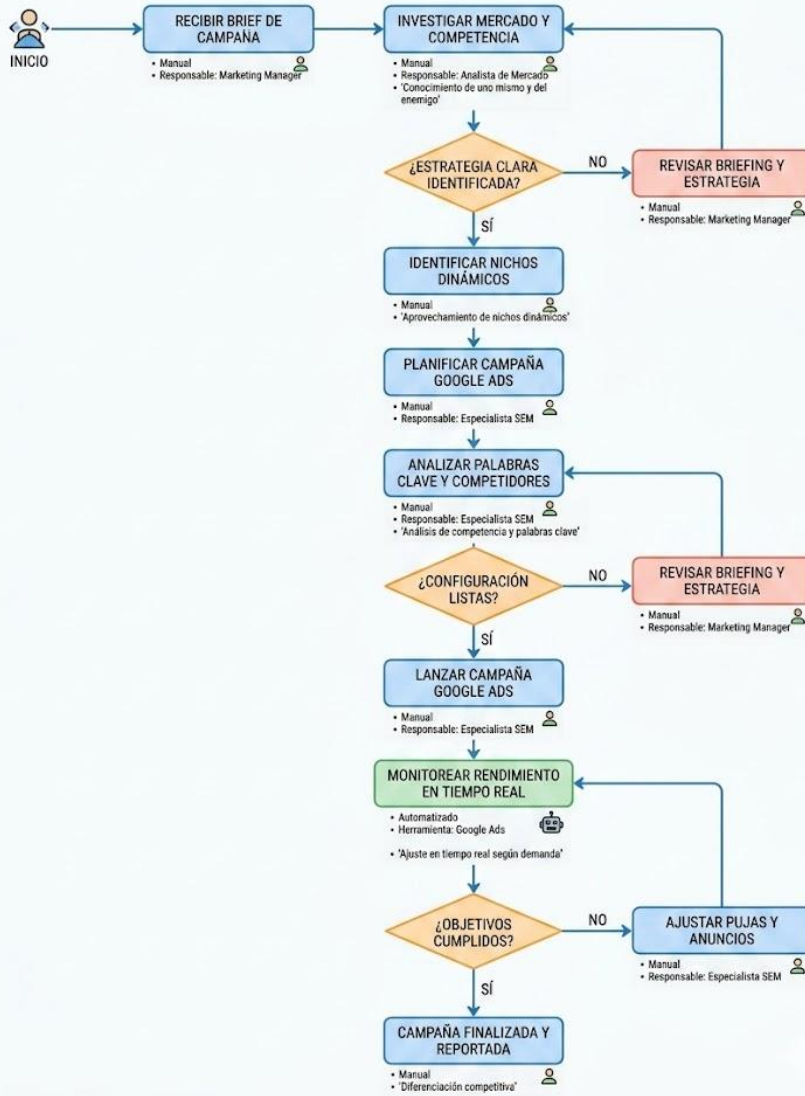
INICIO

RECIBIR BRIEF DE CAMPAÑA
• Manual
• Responsable: Marketing Manager

INVESTIGAR MERCADO Y COMPETENCIA
• Manual
• Responsable: Analista de Mercado
• 'Conocimiento de uno mismo y del enemigo'

¿ESTRATEGIA CLARA IDENTIFICADA?

NO

REVISAR BRIEFING Y ESTRATEGIA
• Manual
• Responsable: Marketing Manager

SÍ

IDENTIFICAR NICHOS DINÁMICOS
• Manual
• 'Aprovechamiento de nichos dinámicos'

PLANIFICAR CAMPAÑA GOOGLE ADS
• Manual
• Responsable: Especialista SEM

ANALIZAR PALABRAS CLAVE Y COMPETIDORES
• Manual
• Responsable: Especialista SEM
• 'Análisis de competencia y palabras clave'

¿CONFIGURACIÓN LISTAS?

NO

REVISAR BRIEFING Y ESTRATEGIA
• Manual
• Responsable: Marketing Manager

SÍ

LANZAR CAMPAÑA GOOGLE ADS
• Manual
• Responsable: Especialista SEM

MONITOREAR RENDIMIENTO EN TIEMPO REAL
• Automatizado
• Herramienta: Google Ads
• 'Ajuste en tiempo real según demanda'

¿OBJETIVOS CUMPLIDOS?

NO

AJUSTAR PUJAS Y ANUNCIOS
• Manual
• Responsable: Especialista SEM

SÍ

CAMPAÑA FINALIZADA Y REPORTADA
• Manual
• 'Diferenciación competitiva'